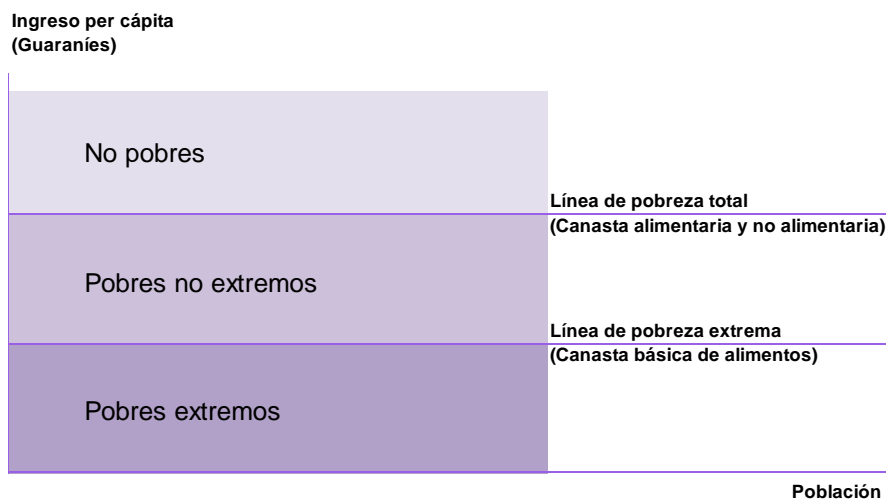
Ingreso per cápita
(Guaraníes)

No pobres

Línea de pobreza total
(Canasta alimentaria y no alimentaria)

Pobres no extremos

Línea de pobreza extrema
(Canasta básica de alimentos)

Pobres extremos

Población